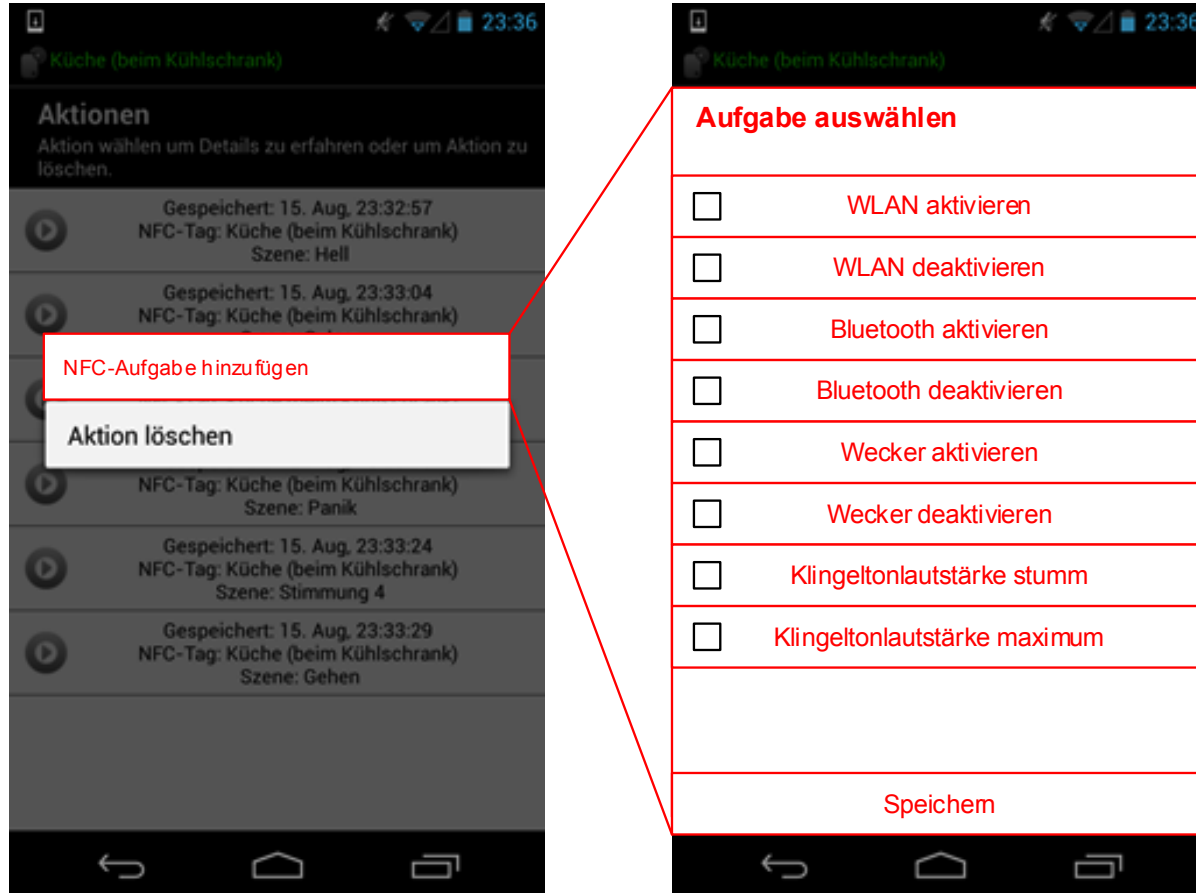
23:36

Küche (beim Kühlschrank)

Aktionen

Aktion wählen um Details zu erfahren oder um Aktion zu löschen.

Gespeichert: 15. Aug, 23:32:57
NFC-Tag: Küche (beim Kühlschrank)
Szene: Hell

Gespeichert: 15. Aug, 23:33:04
NFC-Tag: Küche (beim Kühlschrank)
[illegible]

NFC-Aufgabe hinzufügen

Aktion löschen

NFC-Tag: Küche (beim Kühlschrank)
Szene: Panik

Gespeichert: 15. Aug, 23:33:24
NFC-Tag: Küche (beim Kühlschrank)
Szene: Stimmung 4

Gespeichert: 15. Aug, 23:33:29
NFC-Tag: Küche (beim Kühlschrank)
Szene: Gehen

23:36

Küche (beim Kühlschrank)

Aufgabe auswählen

WLAN aktivieren

WLAN deaktivieren

Bluetooth aktivieren

Bluetooth deaktivieren

Wecker aktivieren

Wecker deaktivieren

Klingeltonlautstärke stumm

Klingeltonlautstärke maximum

Speichern